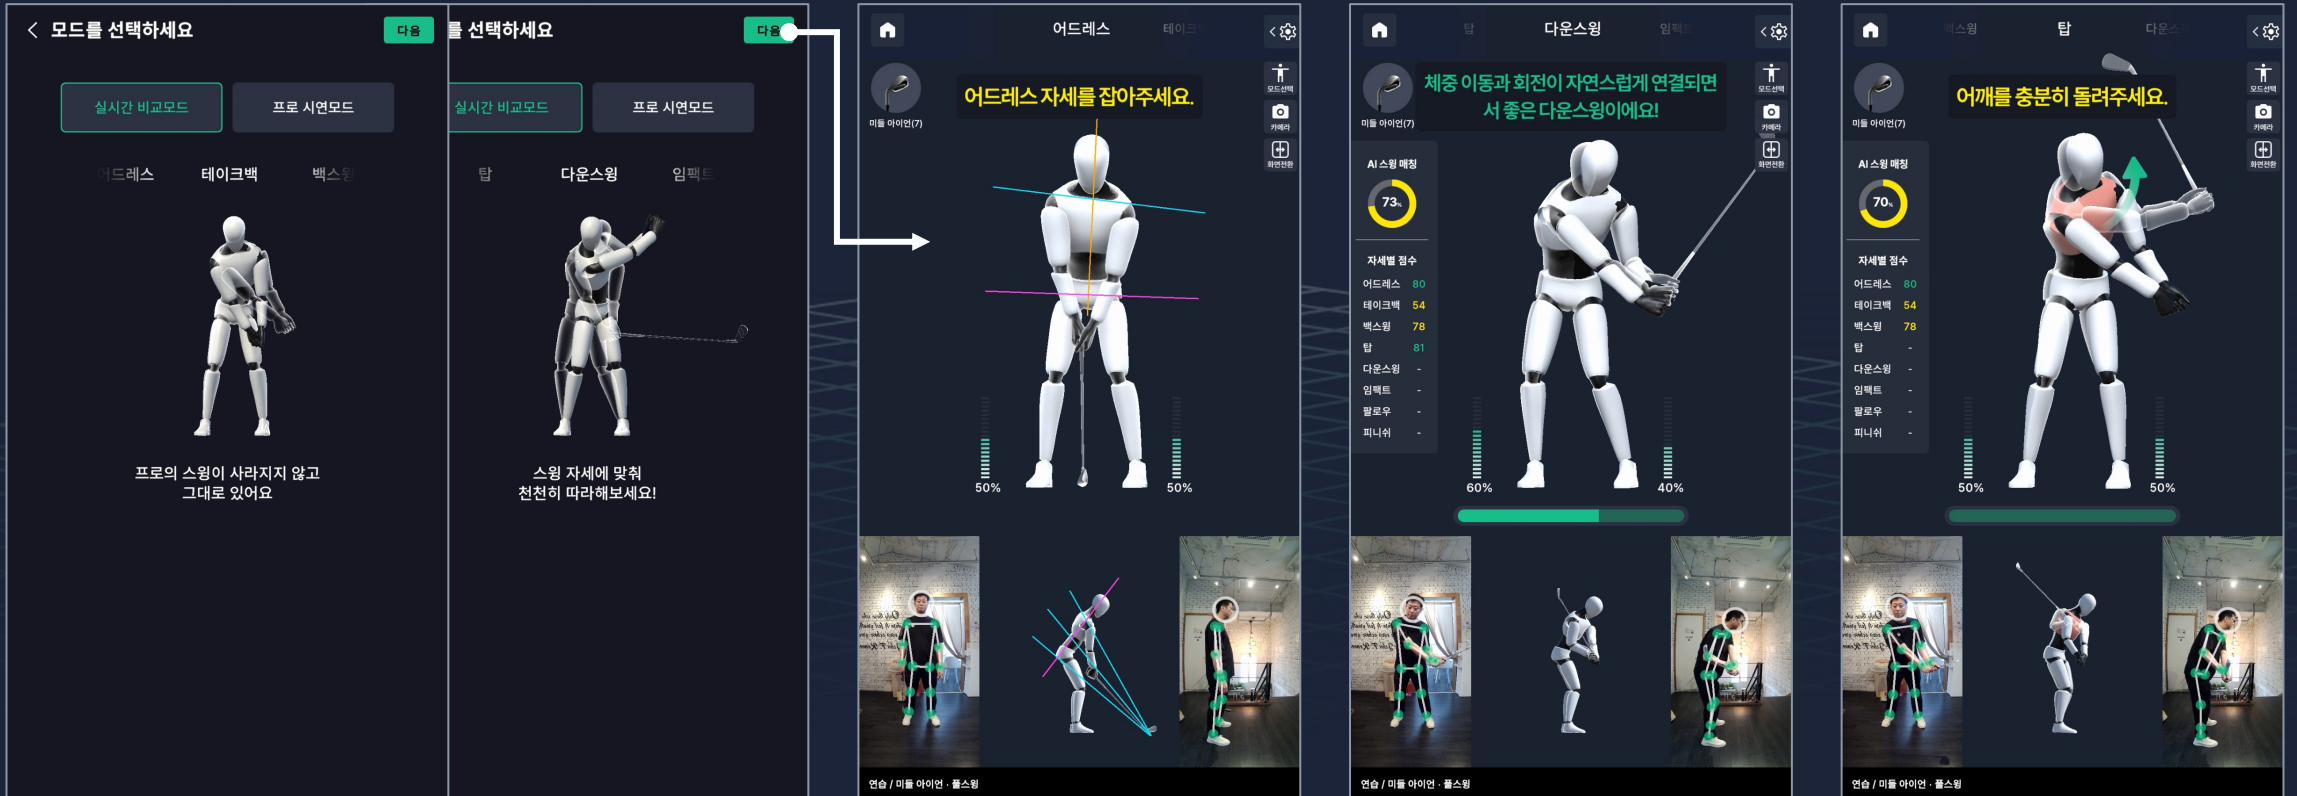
< 모드를 선택하세요 다음

실시간 비교모드 프로 시연모드

어드레스 테이크백 백스윙

프로의 스윙이 사라지지 않고 그대로 있어요

를 선택하세요 다음

실시간 비교모드 프로 시연모드

탑 다운스윙 임팩트

스윙 자세에 맞춰 천천히 따라해보세요!

어드레스 테이크

미들 아이언(7)

어드레스 자세를 잡아주세요.

모드선택 카메라 화면전환

50% 50%

연습 / 미들 아이언 · 풀스윙

탑 다운스윙 임팩트

미들 아이언(7)

체중 이동과 회전이 자연스럽게 연결되면서 좋은 다운스윙이에요!

모드선택 카메라 화면전환

AI 스윙 매칭
73%

자세별 점수
| 어드레스 | 80 |
|---|---|
| 테이크백 | 54 |
| 백스윙 | 78 |
| 탑 | 81 |
| 다운스윙 | - |
| 임팩트 | - |
| 팔로우 | - |
| 피니쉬 | - |

60% 40%

연습 / 미들 아이언 · 풀스윙

백스윙 탑 다운스

미들 아이언(7)

어깨를 충분히 돌려주세요.

모드선택 카메라 화면전환

AI 스윙 매칭
70%

자세별 점수
| 어드레스 | 80 |
|---|---|
| 테이크백 | 54 |
| 백스윙 | 78 |
| 탑 | - |
| 다운스윙 | - |
| 임팩트 | - |
| 팔로우 | - |
| 피니쉬 | - |

50% 50%

연습 / 미들 아이언 · 풀스윙